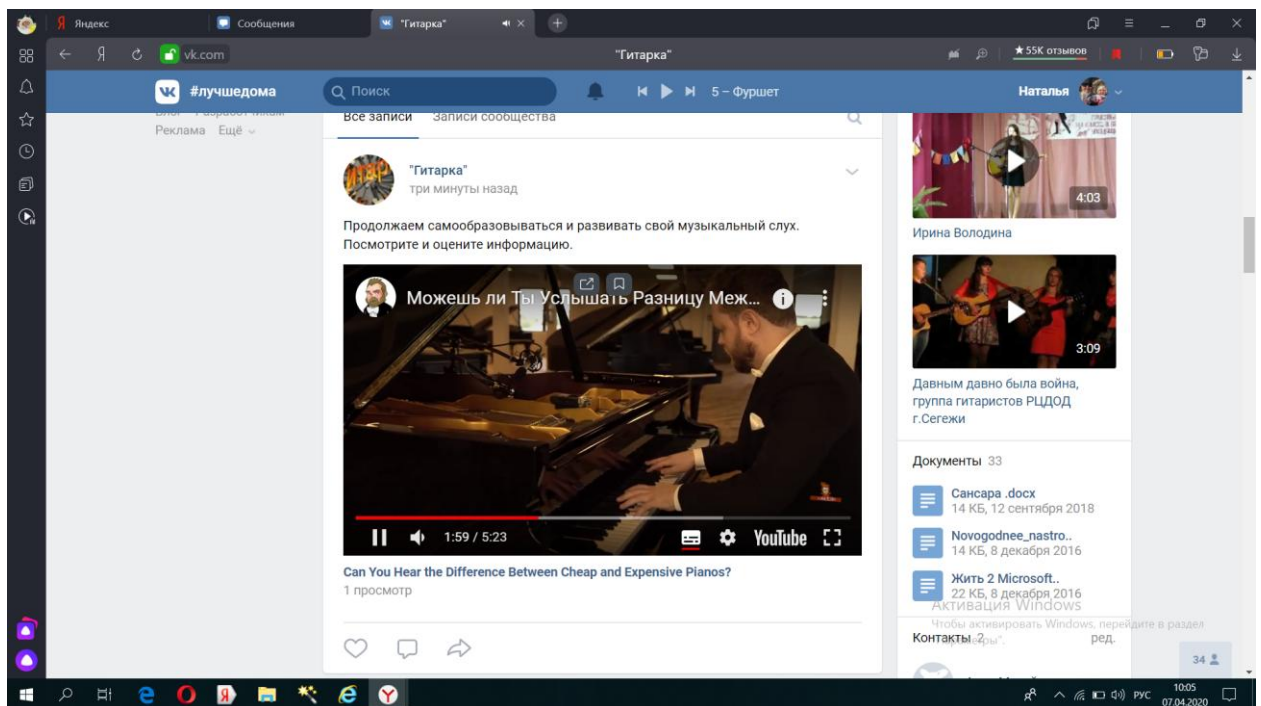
Яндекс
Сообщения
"Гитарка"
vk.com
"Гитарка"
★55K отзывов
#лучшедома
Поиск
5 – Фуршет
Наталья
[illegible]
Реклама Ещё
Все записи Записи сообщества
"Гитарка"
три минуты назад
Продолжаем самообразовываться и развивать свой музыкальный слух. Посмотрите и оцените информацию.
Можешь ли Ты Услышать Разницу Меж...
1:59 / 5:23
YouTube
Can You Hear the Difference Between Cheap and Expensive Pianos?
1 просмотр
4:03
Ирина Володина
3:09
Давным давно была война, группа гитаристов РЦДОД г.Сегежи
Документы 33
Сансара .docx
14 КБ, 12 сентября 2018
Novogodnee_nastro..
14 КБ, 8 декабря 2016
Жить 2 Microsoft..
22 КБ, 8 декабря 2016
Активация Windows
Чтобы активировать Windows, перейдите в раздел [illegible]
Контакты 2
ред.
34
РУС
10:05
07.04.2020